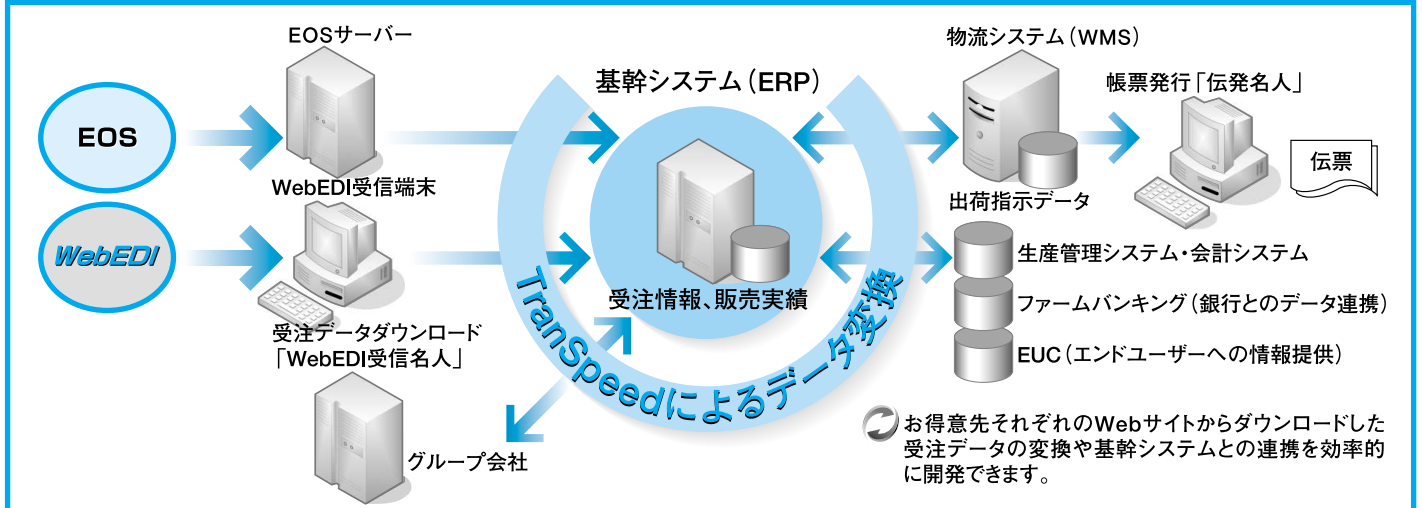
EOSサーバー

EOS

WebEDI受信端末

WebEDI

受注データダウンロード
「WebEDI受信名人」

グループ会社

基幹システム(ERP)

受注情報、販売実績

TranSpeedによるデータ変換

物流システム(WMS)

帳票発行「伝発名人」

伝票

出荷指示データ

生産管理システム・会計システム

ファームバンキング(銀行とのデータ連携)

EUC(エンドユーザーへの情報提供)

お得意先それぞれのWebサイトからダウンロードした受注データの変換や基幹システムとの連携を効率的に開発できます。